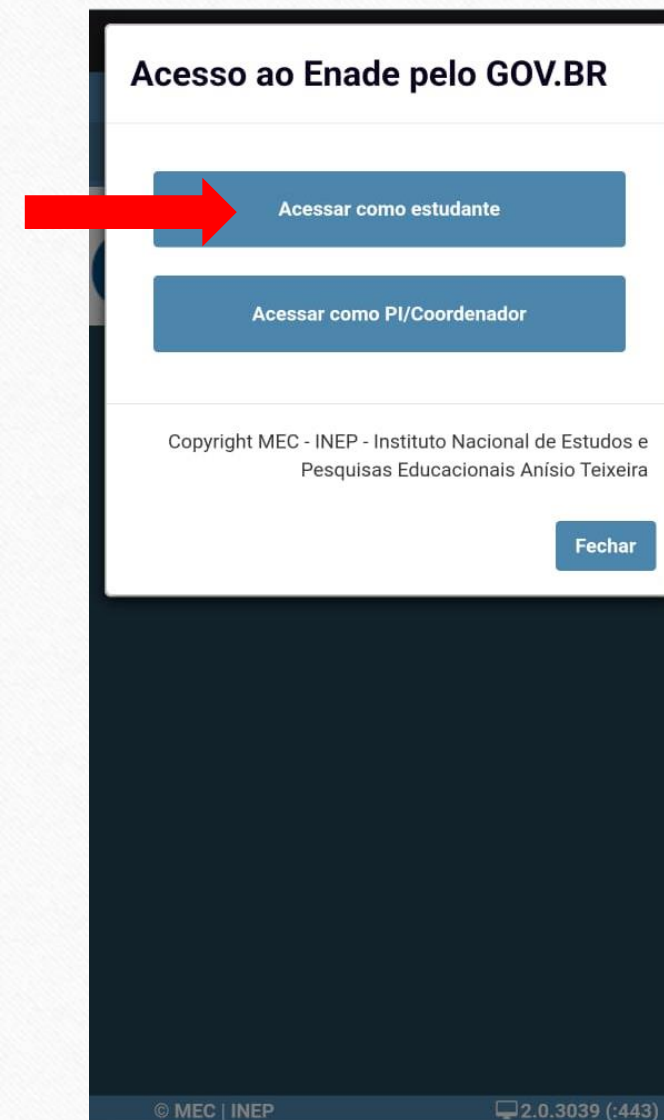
Acesso ao Enade pelo GOV.BR

Acessar como estudante

Acessar como PI/Coordenador

Copyright MEC - INEP - Instituto Nacional de Estudos e Pesquisas Educacionais Anísio Teixeira

Fechar

© MEC | INEP

2.0.3039 (:443)